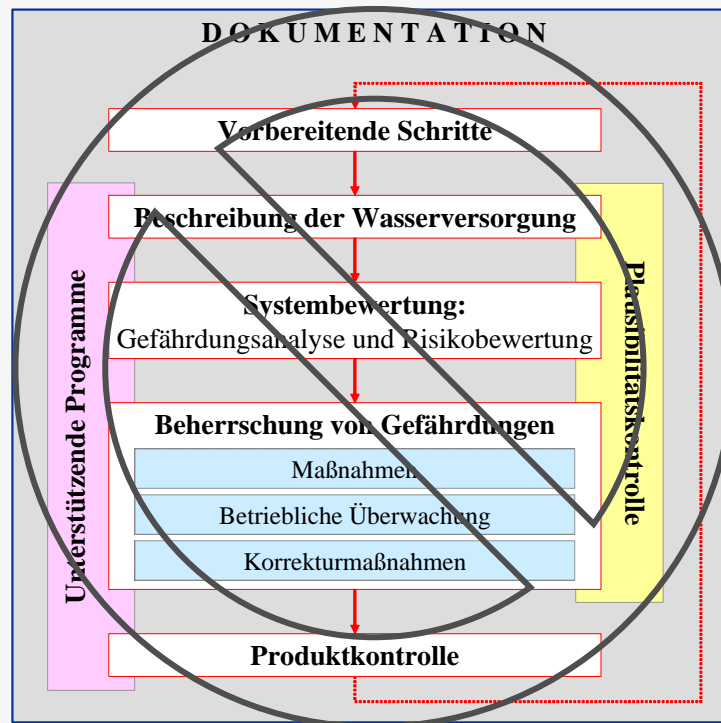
DOKUMENTATION

Vorbereitende Schritte

Beschreibung der Wasserversorgung

Systembewertung:
Gefährdungsanalyse und Risikobewertung

Beherrschung von Gefährdungen

Maßnahmen

Betriebliche Überwachung

Korrekturmaßnahmen

Produktkontrolle

Unterstützende Programme

Plausibilitätskontrolle